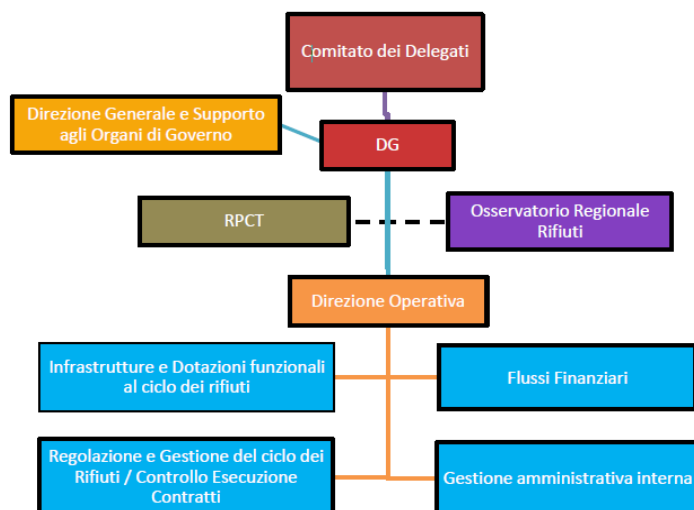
Comitato dei Delegati

Direzione Generale e Supporto agli Organi di Governo

DG

RPCT

Osservatorio Regionale Rifiuti

Direzione Operativa

Infrastrutture e Dotazioni funzionali al ciclo dei rifiuti

Flussi Finanziari

Regolazione e Gestione del ciclo dei Rifiuti / Controllo Esecuzione Contratti

Gestione amministrativa interna